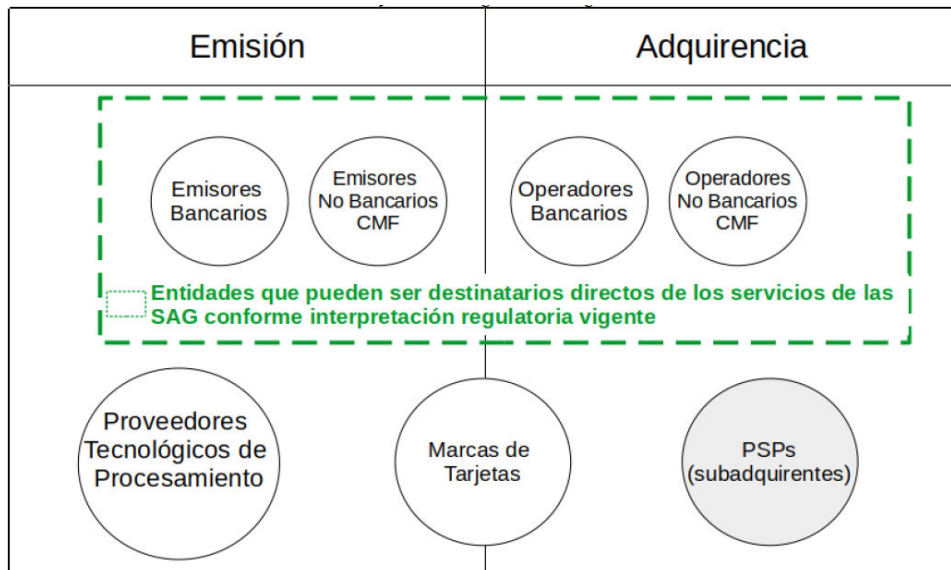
Emisión

Adquirencia

Emisores Bancarios

Emisores No Bancarios CMF

Operadores Bancarios

Operadores No Bancarios CMF

Entidades que pueden ser destinatarios directos de los servicios de las SAG conforme interpretación regulatoria vigente

Proveedores Tecnológicos de Procesamiento

Marcas de Tarjetas

PSPs (subadquirentes)